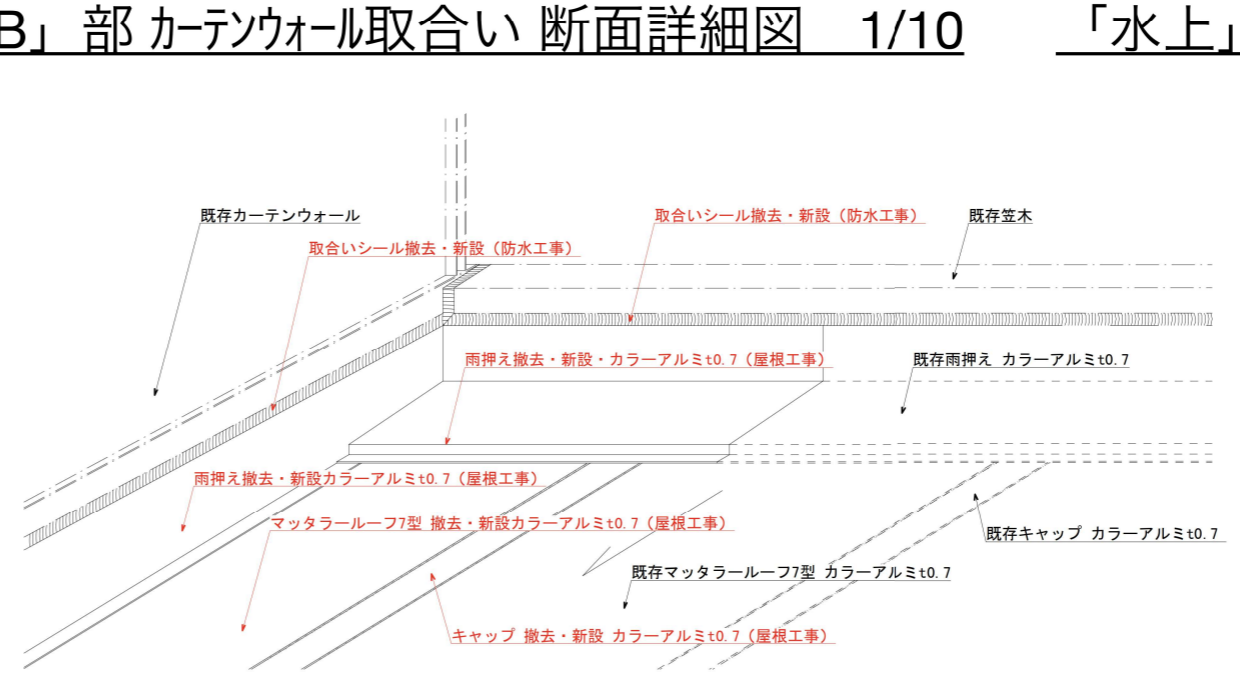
B」部 カーテンウォール取合い 断面詳細図 1/10 「水上」

既存カーテンウォール

取合いシール撤去・新設（防水工事）

取合いシール撤去・新設（防水工事）

既存笠木

雨押え撤去・新設・カラーアルミt0.7（屋根工事）

既存雨押え カラーアルミt0.7

雨押え撤去・新設カラーアルミt0.7（屋根工事）

マッタラールーフ7型 撤去・新設カラーアルミt0.7（屋根工事）

既存キャップ カラーアルミt0.7

既存マッタラールーフ7型 カラーアルミt0.7

キャップ 撤去・新設 カラーアルミt0.7（屋根工事）